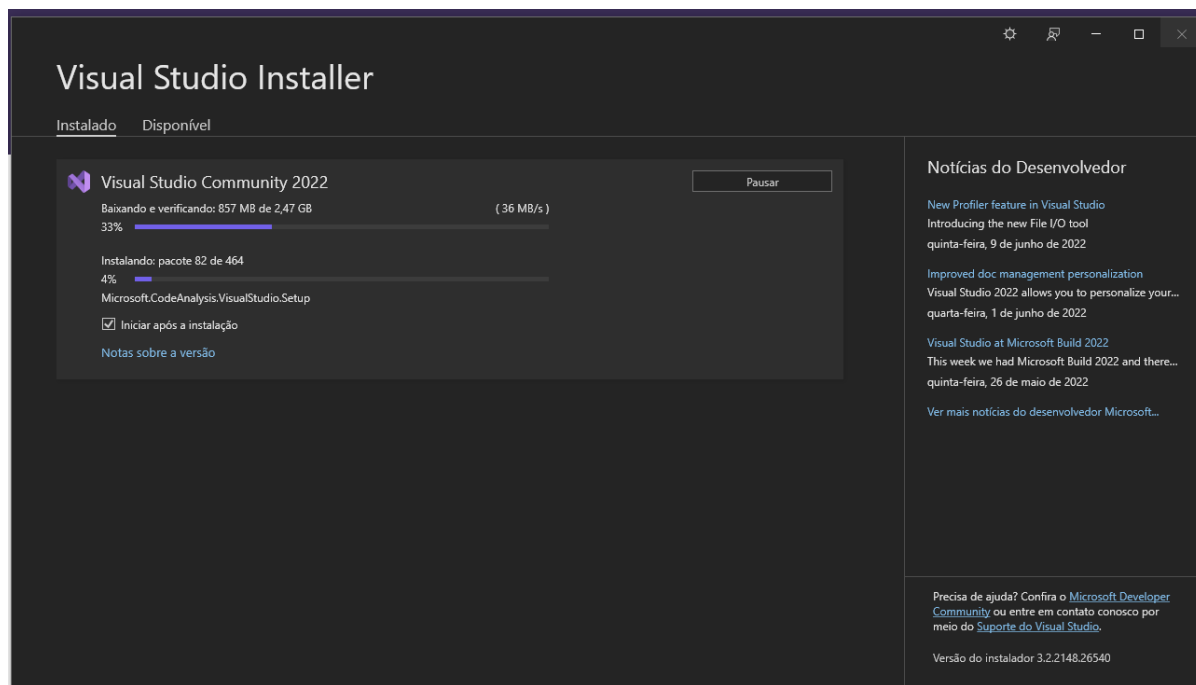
Visual Studio Installer

Instalado Disponível

Visual Studio Community 2022

Pausar

Baixando e verificando: 857 MB de 2,47 GB (36 MB/s)

33%

Instalando: pacote 82 de 464

4%

Microsoft.CodeAnalysis.VisualStudio.Setup

☑ Iniciar após a instalação

Notas sobre a versão

Notícias do Desenvolvedor

New Profiler feature in Visual Studio
Introducing the new File I/O tool
quinta-feira, 9 de junho de 2022

Improved doc management personalization
Visual Studio 2022 allows you to personalize your...
quarta-feira, 1 de junho de 2022

Visual Studio at Microsoft Build 2022
This week we had Microsoft Build 2022 and there...
quinta-feira, 26 de maio de 2022

Ver mais notícias do desenvolvedor Microsoft...

Precisa de ajuda? Confira o Microsoft Developer Community ou entre em contato conosco por meio do Suporte do Visual Studio.

Versão do instalador 3.2.2148.26540